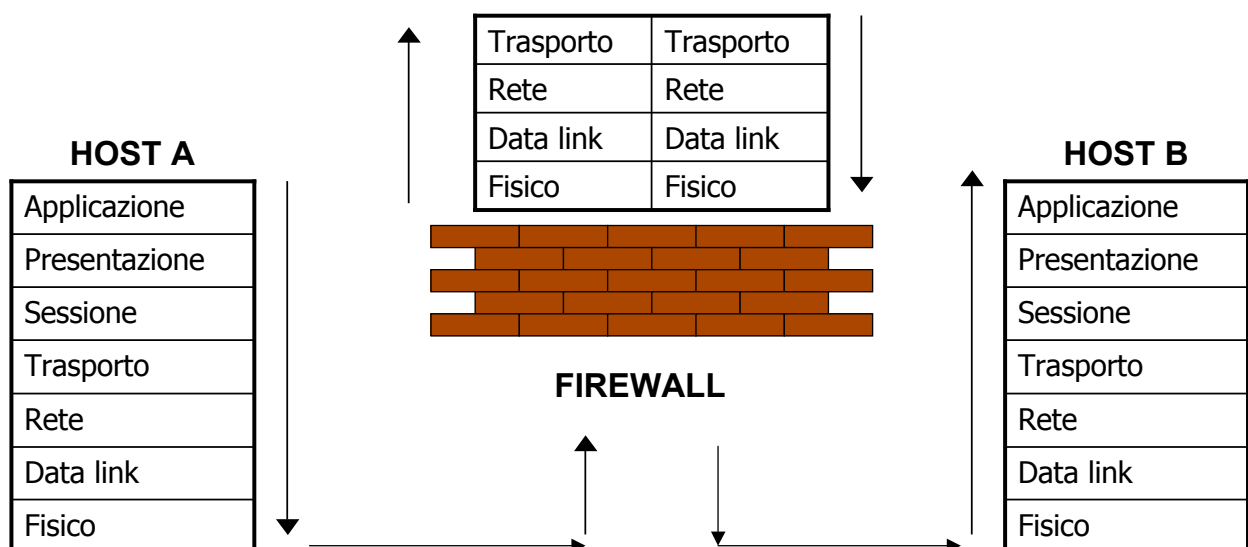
| Trasporto | Trasporto |
|---|---|
| Rete | Rete |
| Data link | Data link |
| Fisico | Fisico |

HOST A

| Applicazione |
|---|
| Presentazione |
| Sessione |
| Trasporto |
| Rete |
| Data link |
| Fisico |

FIREWALL

HOST B

| Applicazione |
|---|
| Presentazione |
| Sessione |
| Trasporto |
| Rete |
| Data link |
| Fisico |